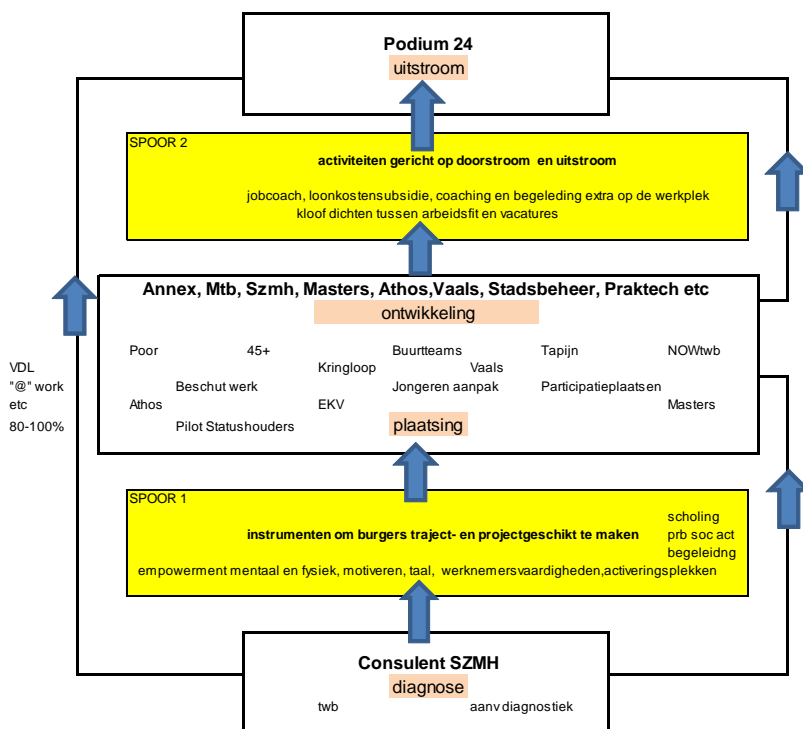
Podium 24
uitstroom

SPOOR 2
activiteiten gericht op doorstroom en uitstroom
jobcoach, loonkostensubsidie, coaching en begeleding extra op de werkplek
kloof dichten tussen arbeidsfit en vacatures

Annex, Mtb, Szmh, Masters, Athos,Vaals, Stadsbeheer, Praktech etc
ontwikkeling

Poor 45+ Buurtteams Tapijn NOWtwb
Kringloop Vaals
Beschut werk Jongeren aanpak Participatieplaatsen
Athos EKV Masters
Pilot Statushouders
plaatsing

VDL
"@" work
etc
80-100%

SPOOR 1
instrumenten om burgers traject- en projectgeschikt te maken
scholing
prb soc act
begeleidng
empowerment mentaal en fysiek, motiveren, taal, werknemersvaardigheden,activeringsplekken

Consulent SZMH
diagnose
twb aanv diagnostiek